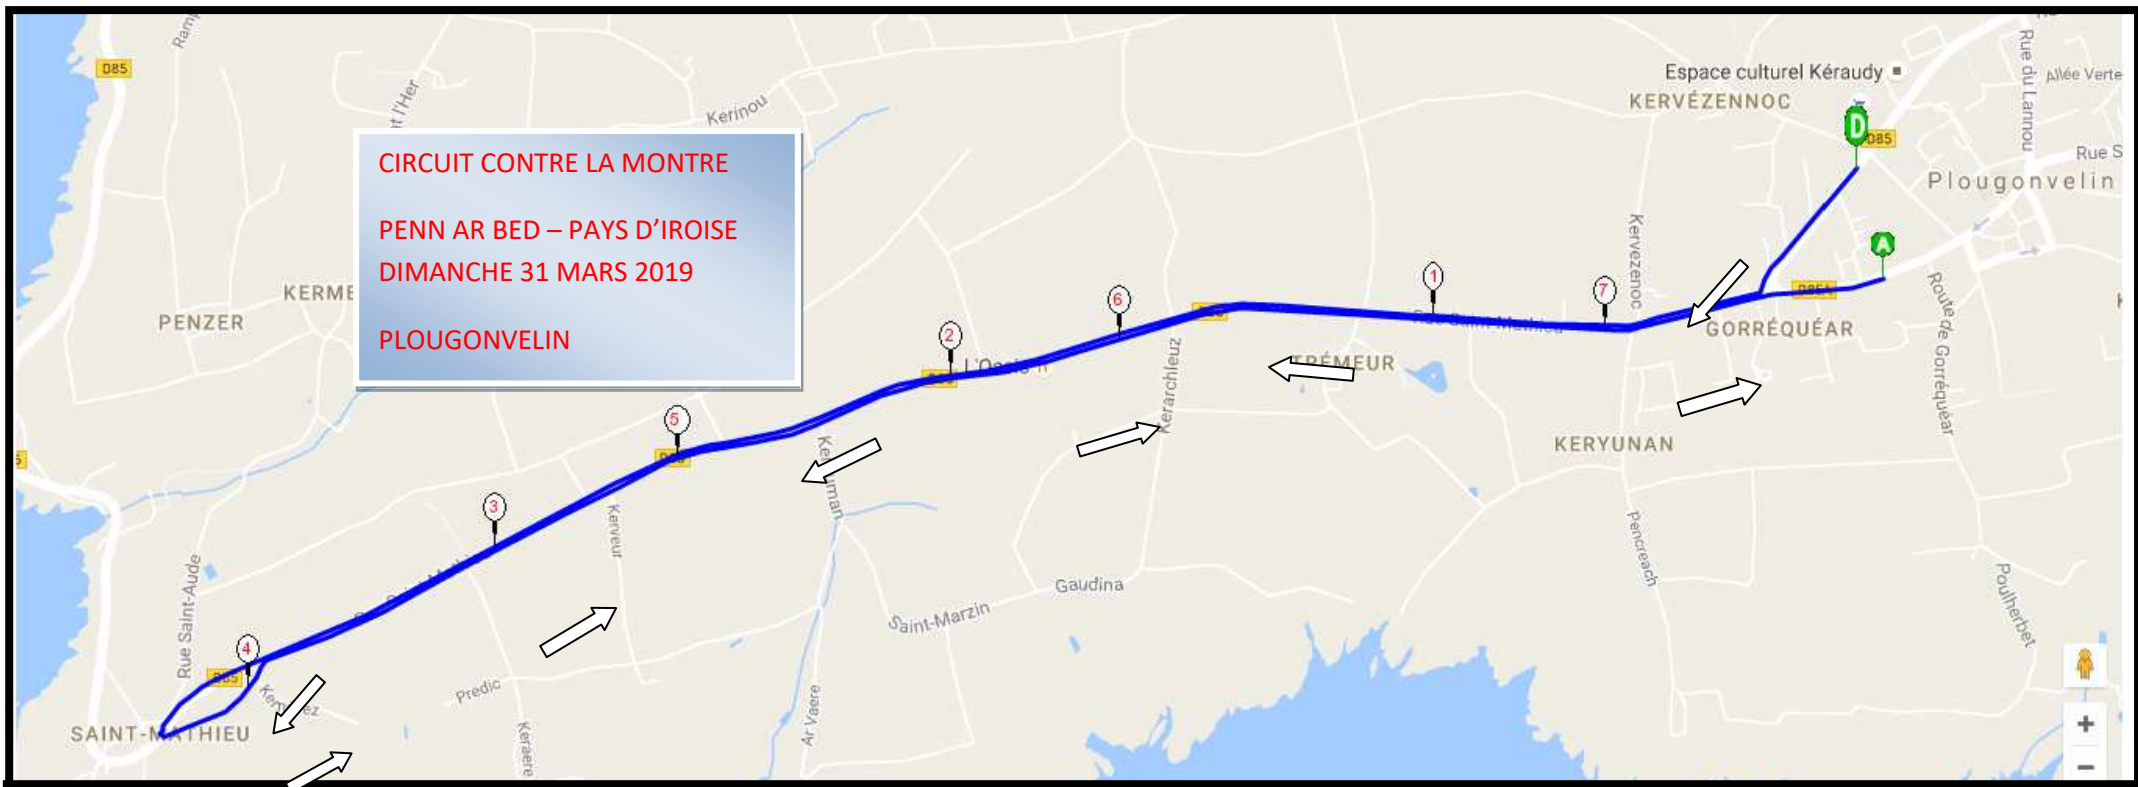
CIRCUIT CONTRE LA MONTRE

PENN AR BED – PAYS D'IROISE
DIMANCHE 31 MARS 2019

PLOUGONVELIN

D85
Ram
Kerinou
Espace culturel Kéraudy
KERVÉZENNOC
Rue du Lannou
Allée Verte
D
D85
Rue S
Plougonvelin
A
KERME
PENZER
1
7
6
2
5
3
4
D85
Kervezennoc
Route de Gorréquéar
GORRÉQUÉAR
Kerarchleuz
TRÉMEUR
L'Oasis
KERYUNAN
Kerveur
Gaudina
Saint-Marzin
Pencreach
Poulherbet
Rue Saint-Aude
Predic
Keraere
Ar Vaere
SAINT-MATHIEU
+
−